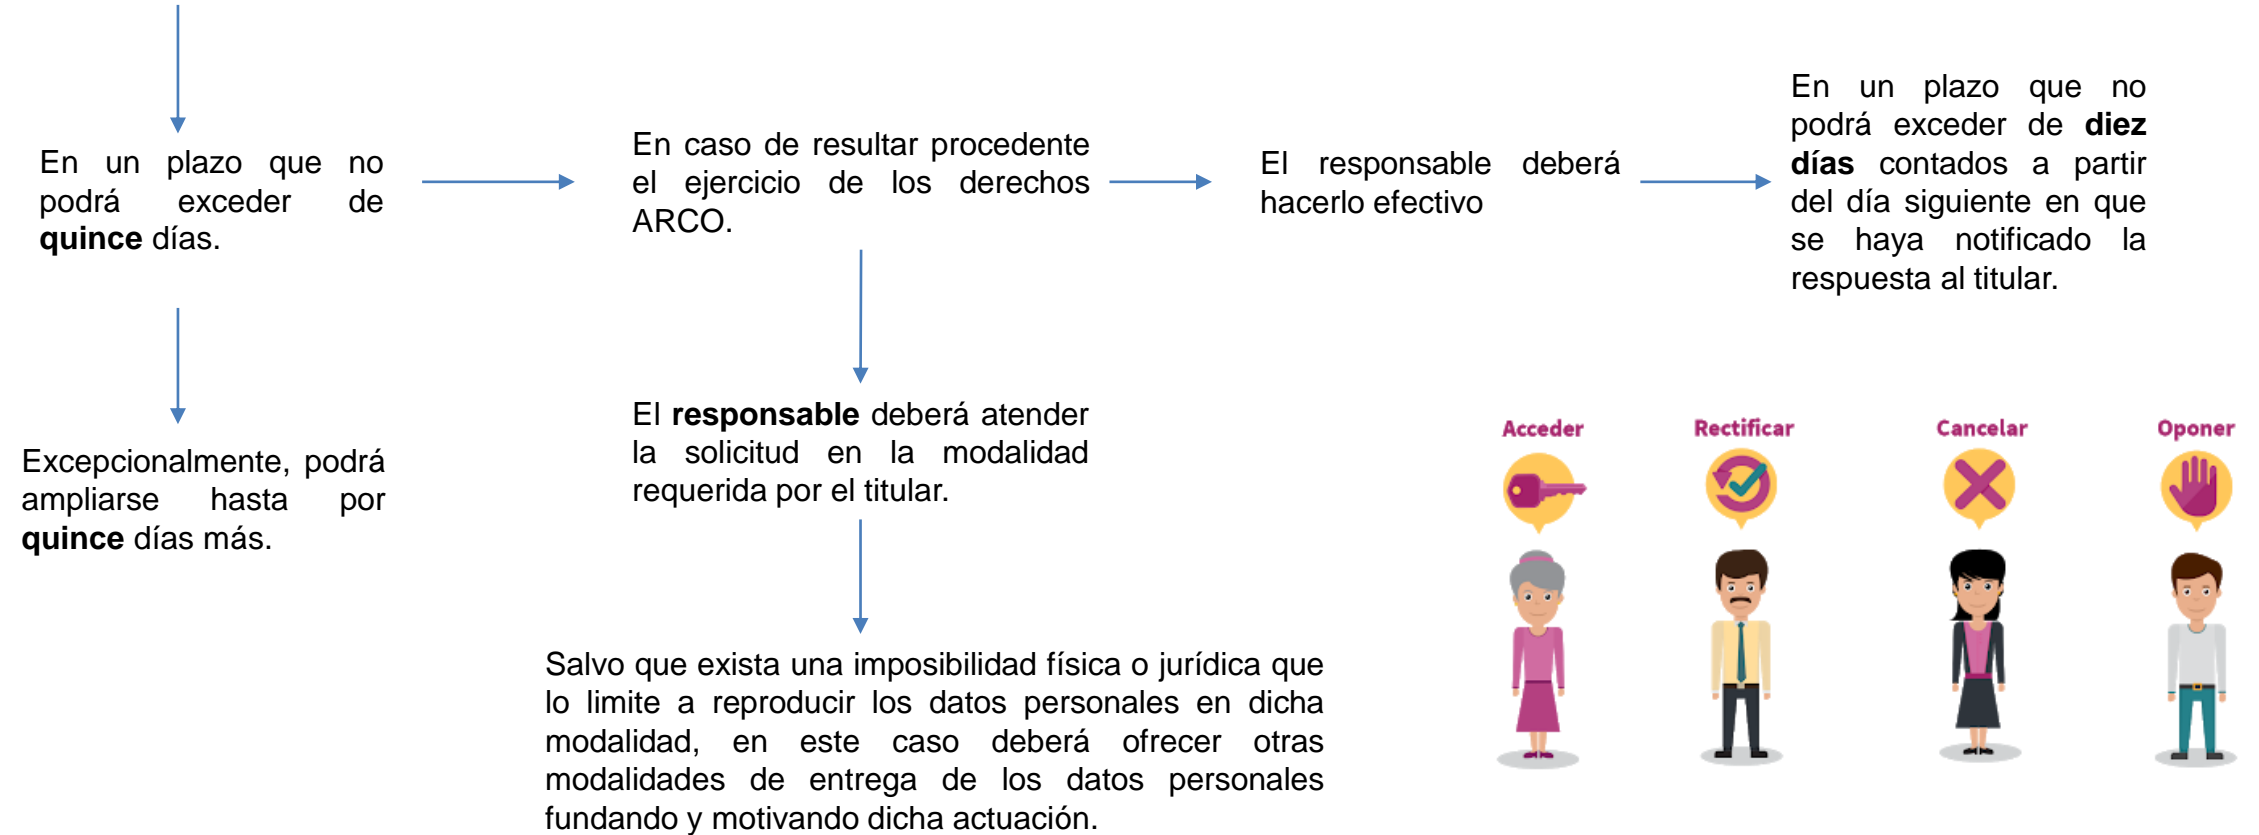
En un plazo que no podrá exceder de **quince** días.

Excepcionalmente, podrá ampliarse hasta por **quince** días más.

En caso de resultar procedente el ejercicio de los derechos ARCO.

El **responsable** deberá atender la solicitud en la modalidad requerida por el titular.

Salvo que exista una imposibilidad física o jurídica que lo limite a reproducir los datos personales en dicha modalidad, en este caso deberá ofrecer otras modalidades de entrega de los datos personales fundando y motivando dicha actuación.

El responsable deberá hacerlo efectivo

En un plazo que no podrá exceder de **diez días** contados a partir del día siguiente en que se haya notificado la respuesta al titular.

Acceder

Rectificar

Cancelar

Oponer